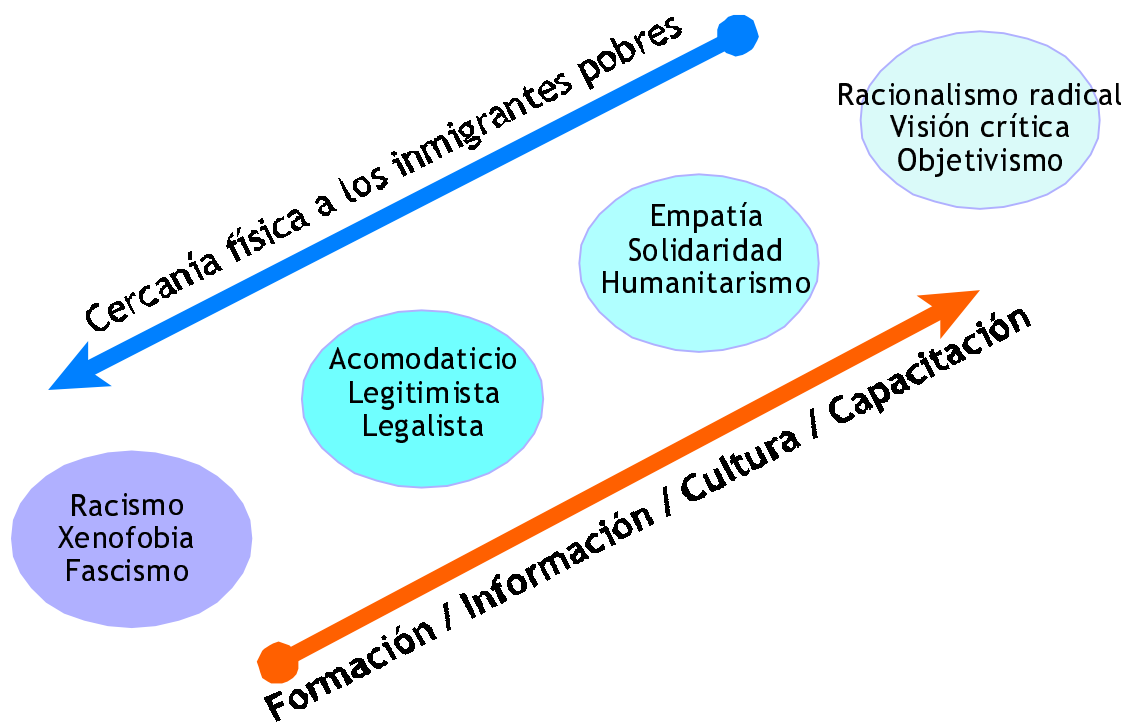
Cercanía física a los inmigrantes pobres

Racionalismo radical
Visión crítica
Objetivismo

Empatía
Solidaridad
Humanitarismo

Acomodaticio
Legitimista
Legalista

Racismo
Xenofobia
Fascismo

Formación / Información / Cultura / Capacitación